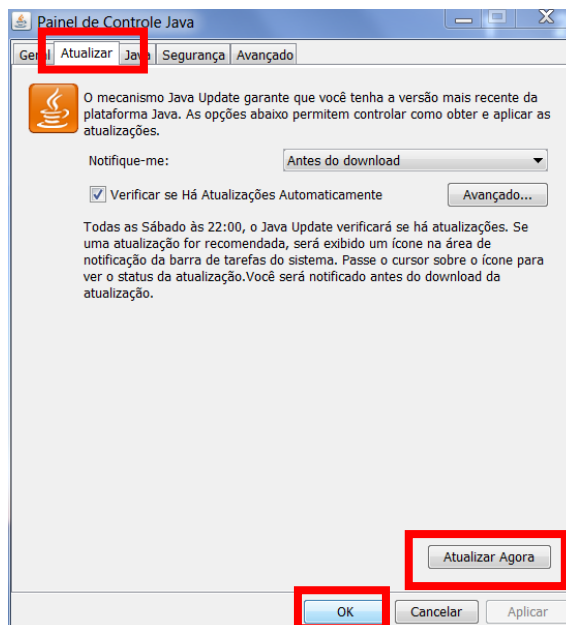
Painel de Controle Java

Geral | Atualizar | Java | Segurança | Avançado

O mecanismo Java Update garante que você tenha a versão mais recente da plataforma Java. As opções abaixo permitem controlar como obter e aplicar as atualizações.

Notifique-me: Antes do download

Verificar se Há Atualizações Automaticamente

Avançado...

Todas as Sábado às 22:00, o Java Update verificará se há atualizações. Se uma atualização for recomendada, será exibido um ícone na área de notificação da barra de tarefas do sistema. Passe o cursor sobre o ícone para ver o status da atualização.Você será notificado antes do download da atualização.

Atualizar Agora

OK Cancelar Aplicar